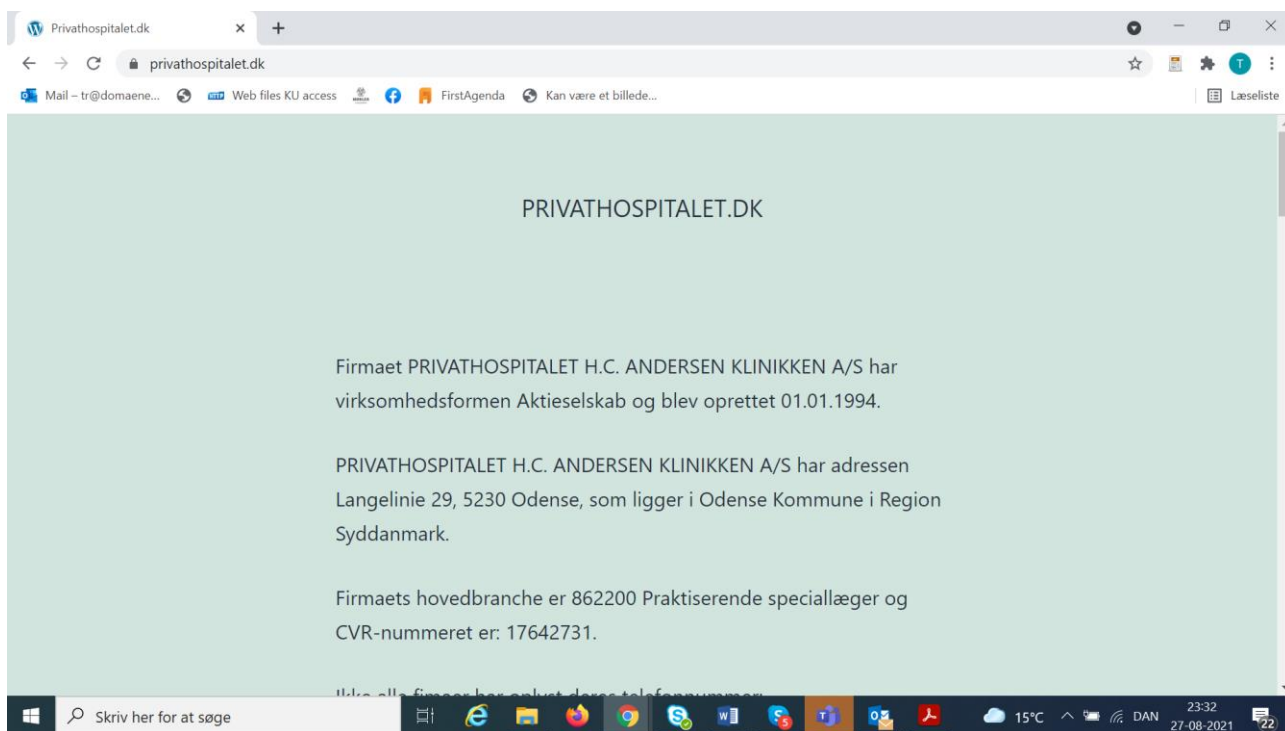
Privathospitalet.dk
privathospitalet.dk
Mail – tr@domaene... Web files KU access FirstAgenda Kan være et billede...
Læseliste

PRIVATHOSPITALET.DK

Firmaet PRIVATHOSPITALET H.C. ANDERSEN KLINIKKEN A/S har virksomhedsformen Aktieselskab og blev oprettet 01.01.1994.

PRIVATHOSPITALET H.C. ANDERSEN KLINIKKEN A/S har adressen Langelinie 29, 5230 Odense, som ligger i Odense Kommune i Region Syddanmark.

Firmaets hovedbranche er 862200 Praktiserende speciallæger og CVR-nummeret er: 17642731.

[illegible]

Skriv her for at søge
15°C DAN 23:32 27-08-2021 22